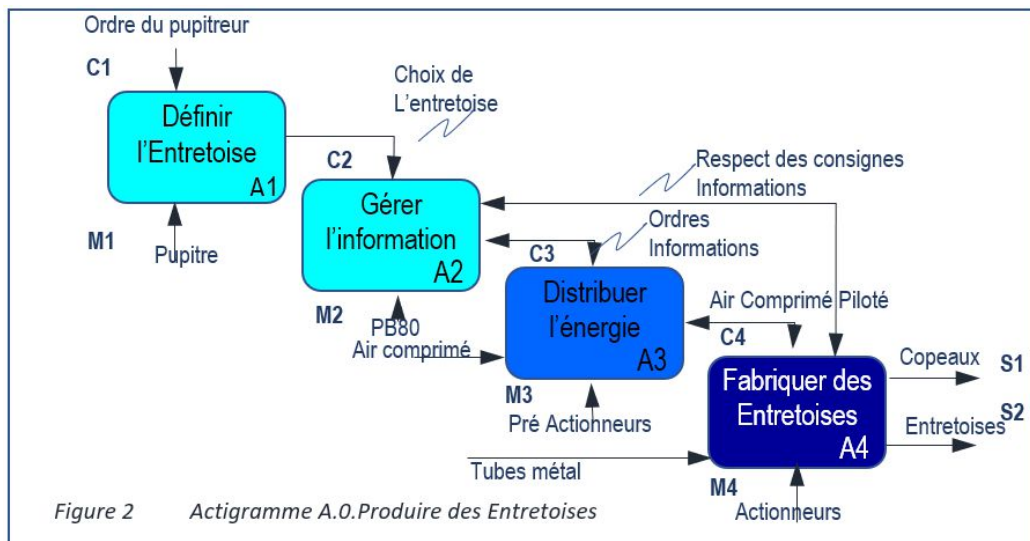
Ordre du pupitreur

C1

Définir l'Entretoise A1

M1

Pupitre

Choix de L'entretoise

C2

Gérer l'information A2

M2

PB80

Respect des consignes Informations

Ordres Informations

C3

Distribuer l'énergie A3

Air comprimé

M3

Pré Actionneurs

Air Comprimé Piloté

C4

Fabriquer des Entretoises A4

Copeaux

S1

S2

Entretoises

Tubes métal

M4

Actionneurs

Figure 2 Actigramme A.0.Produire des Entretoises